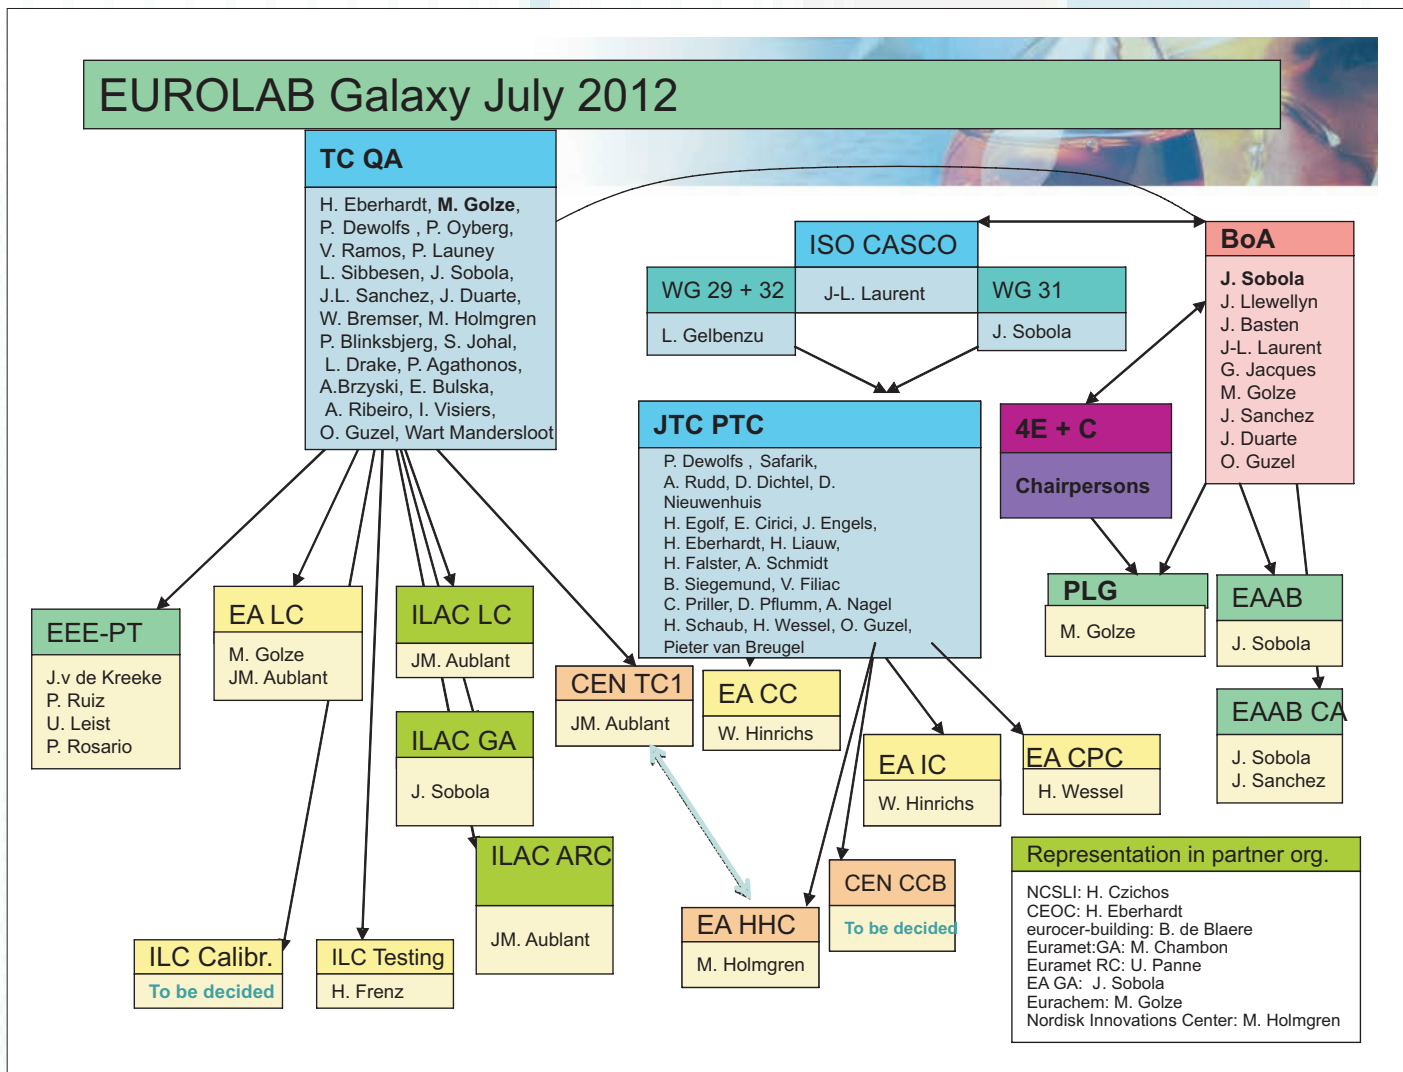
EUROLAB Galaxy July 2012

TC QA

H. Eberhardt, M. Golze, P. Dewolfs , P. Oyberg, V. Ramos, P. Launey, L. Sibbesen, J. Sobola, J.L. Sanchez, J. Duarte, W. Bremser, M. Holmgren, P. Blinksbjerg, S. Johal, L. Drake, P. Agathonos, A.Brzyski, E. Bulska, A. Ribeiro, I. Visiers, O. Guzel, Wart Mandersloot

ISO CASCO

WG 29 + 32

L. Gelbenzu

J-L. Laurent

WG 31

J. Sobola

BoA

J. Sobola
J. Llewellyn
J. Basten
J-L. Laurent
G. Jacques
M. Golze
J. Sanchez
J. Duarte
O. Guzel

JTC PTC

P. Dewolfs , Safarik, A. Rudd, D. Dichtel, D. Nieuwenhuis, H. Egolf, E. Cirici, J. Engels, H. Eberhardt, H. Liauw, H. Falster, A. Schmidt, B. Siegemund, V. Filiac, C. Priller, D. Pflumm, A. Nagel, H. Schaub, H. Wessel, O. Guzel, Pieter van Breugel

4E + C

Chairpersons

PLG

M. Golze

EAAB

J. Sobola

EAAB CA

J. Sobola
J. Sanchez

EEE-PT

J.v de Kreeke
P. Ruiz
U. Leist
P. Rosario

EA LC

M. Golze
JM. Aublant

ILAC LC

JM. Aublant

ILAC GA

J. Sobola

ILAC ARC

JM. Aublant

CEN TC1

JM. Aublant

EA CC

W. Hinrichs

EA IC

W. Hinrichs

EA CPC

H. Wessel

CEN CCB

To be decided

EA HHC

M. Holmgren

ILC Calibr.

To be decided

ILC Testing

H. Frenz

Representation in partner org.

NCSLI: H. Czichos
CEOC: H. Eberhardt
eurocer-building: B. de Blaere
Euramet:GA: M. Chambon
Euramet RC: U. Panne
EA GA: J. Sobola
Eurachem: M. Golze
Nordisk Innovations Center: M. Holmgren